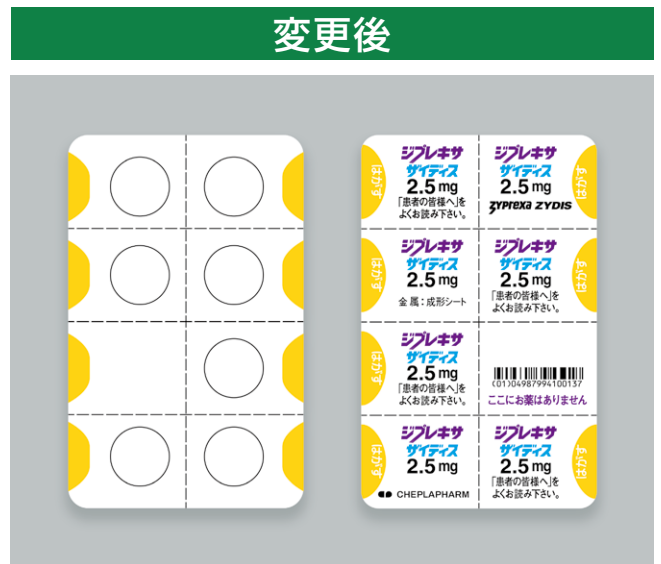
変更後

はがす
ジプレキサ
ザイディス
2.5 mg
「患者の皆様へ」を
よくお読み下さい。

ジプレキサ
ザイディス
2.5 mg
ZYPREXA ZYDIS
はがす

はがす
ジプレキサ
ザイディス
2.5 mg
金属：成形シート

ジプレキサ
ザイディス
2.5 mg
「患者の皆様へ」を
よくお読み下さい。
はがす

はがす
ジプレキサ
ザイディス
2.5 mg
「患者の皆様へ」を
よくお読み下さい。

(01)04987994100137
ここにお薬はありません

はがす
ジプレキサ
ザイディス
2.5 mg
CHEPLAPHARM

ジプレキサ
ザイディス
2.5 mg
「患者の皆様へ」を
よくお読み下さい。
はがす